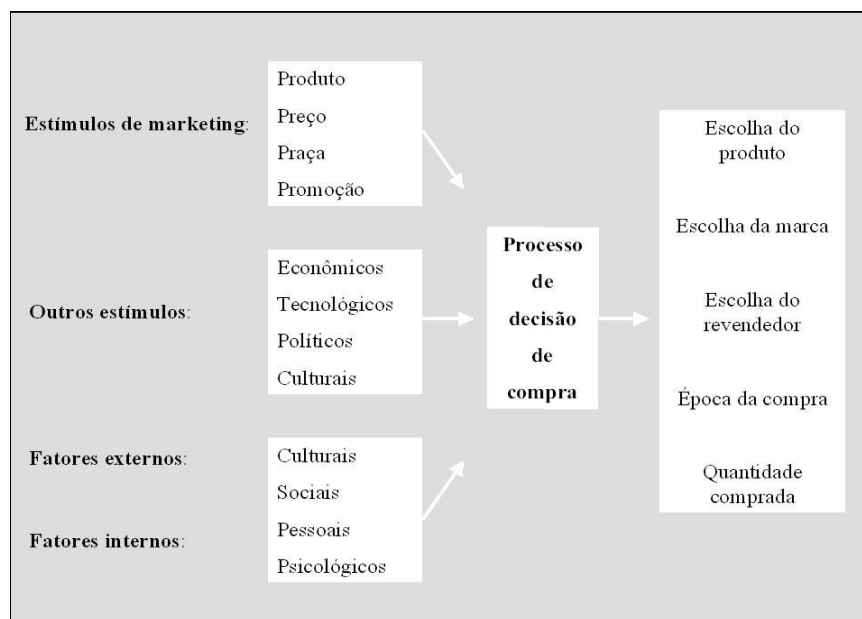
Estímulos de marketing:

Produto
Preço
Praça
Promoção

Outros estímulos:

Econômicos
Tecnológicos
Políticos
Culturais

Fatores externos:

Fatores internos:

Culturais
Sociais
Pessoais
Psicológicos

Processo de decisão de compra

Escolha do produto

Escolha da marca

Escolha do revendedor

Época da compra

Quantidade comprada